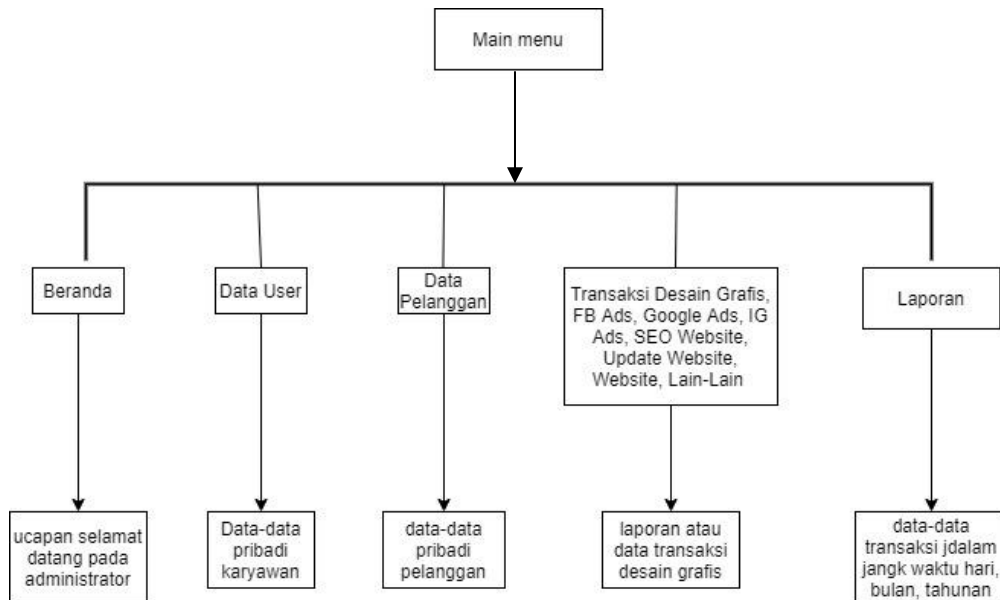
Main menu

Beranda

Data User

Data Pelanggan

Transaksi Desain Grafis, FB Ads, Google Ads, IG Ads, SEO Website, Update Website, Website, Lain-Lain

Laporan

ucapan selamat datang pada administrator

Data-data pribadi karyawan

data-data pribadi pelanggan

laporan atau data transaksi desain grafis

data-data transaksi jdalam jangk waktu hari, bulan, tahunan